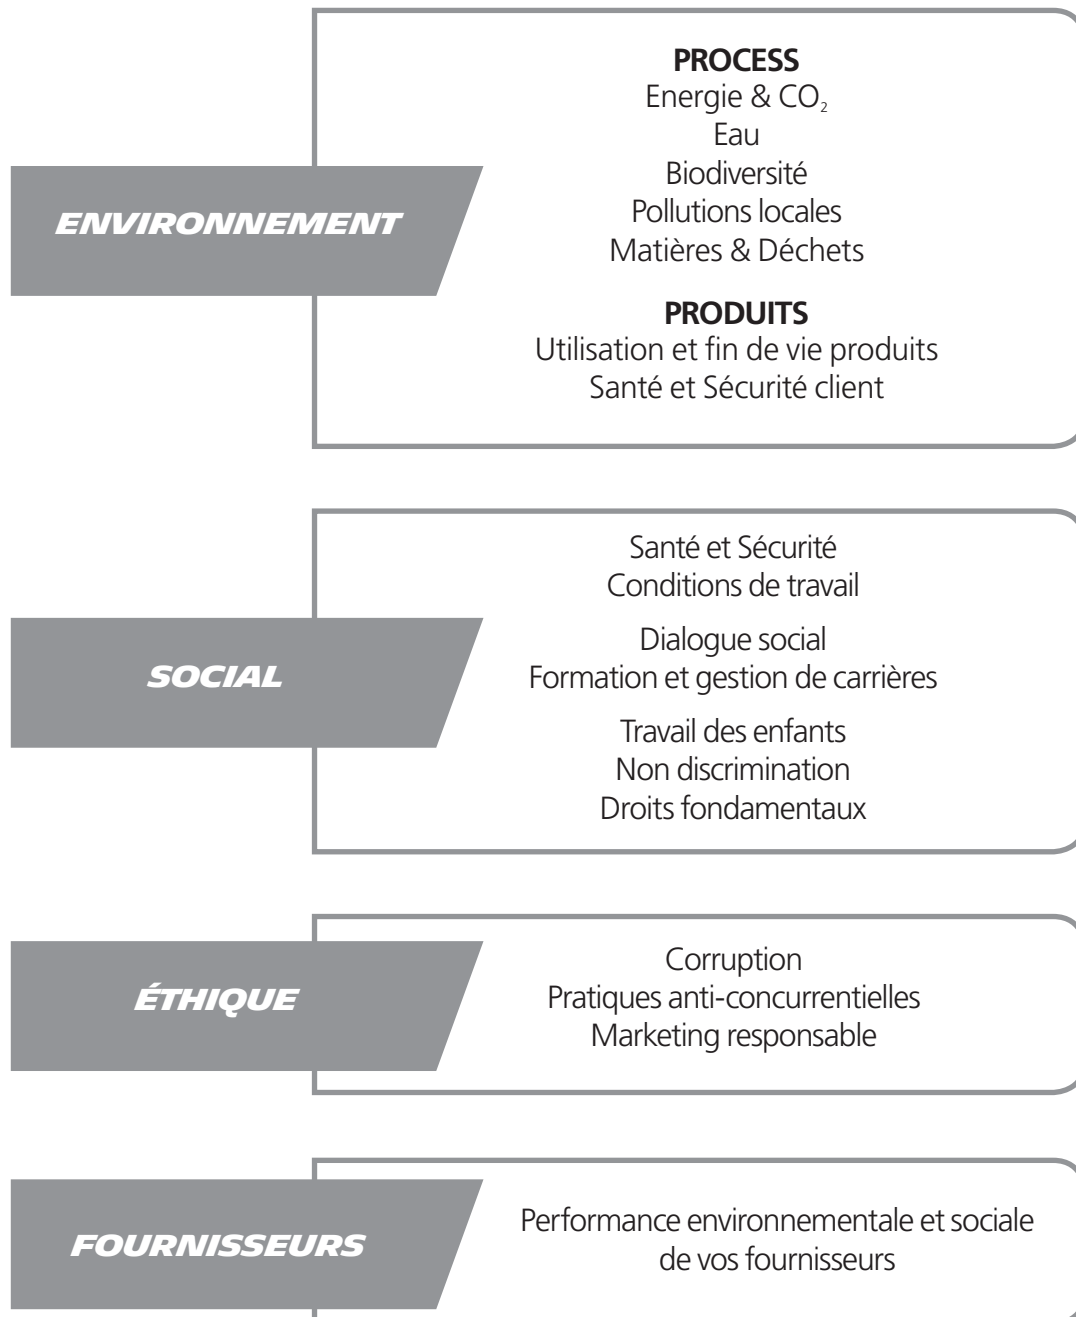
ENVIRONNEMENT

PROCESS
Energie & $CO_2$
Eau
Biodiversité
Pollutions locales
Matières & Déchets

PRODUITS
Utilisation et fin de vie produits
Santé et Sécurité client

SOCIAL

Santé et Sécurité
Conditions de travail

Dialogue social
Formation et gestion de carrières

Travail des enfants
Non discrimination
Droits fondamentaux

ÉTHIQUE

Corruption
Pratiques anti-concurrentielles
Marketing responsable

FOURNISSEURS

Performance environnementale et sociale de vos fournisseurs